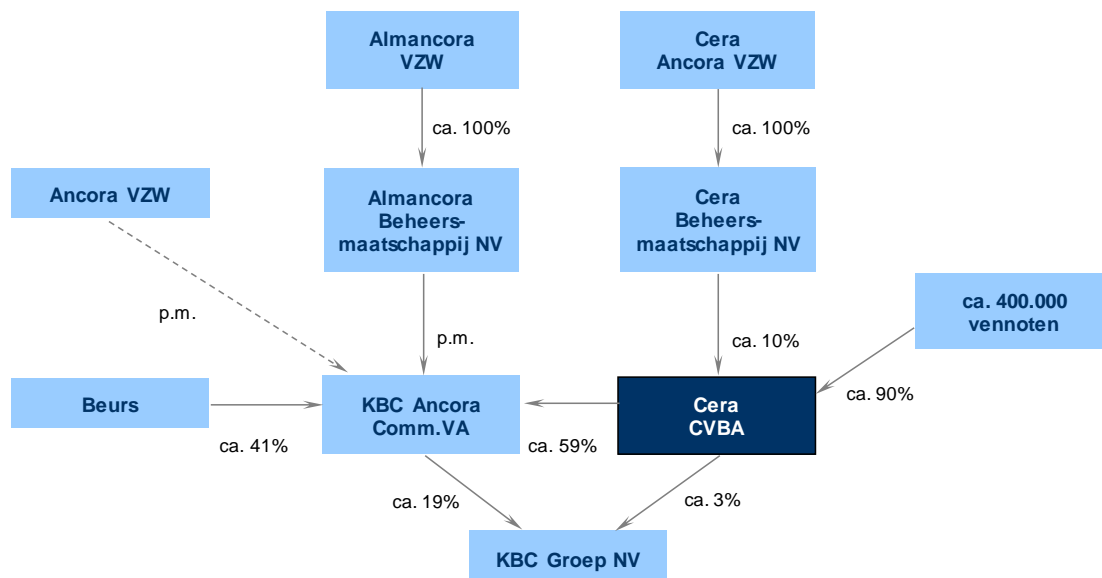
Almancora VZW

Cera Ancora VZW

ca. 100%

ca. 100%

Ancora VZW

Almancora Beheersmaatschappij NV

Cera Beheersmaatschappij NV

ca. 400.000 vennoten

p.m.

p.m.

ca. 10%

ca. 90%

Beurs

KBC Ancora Comm.VA

Cera CVBA

ca. 41%

ca. 59%

ca. 19%

ca. 3%

KBC Groep NV